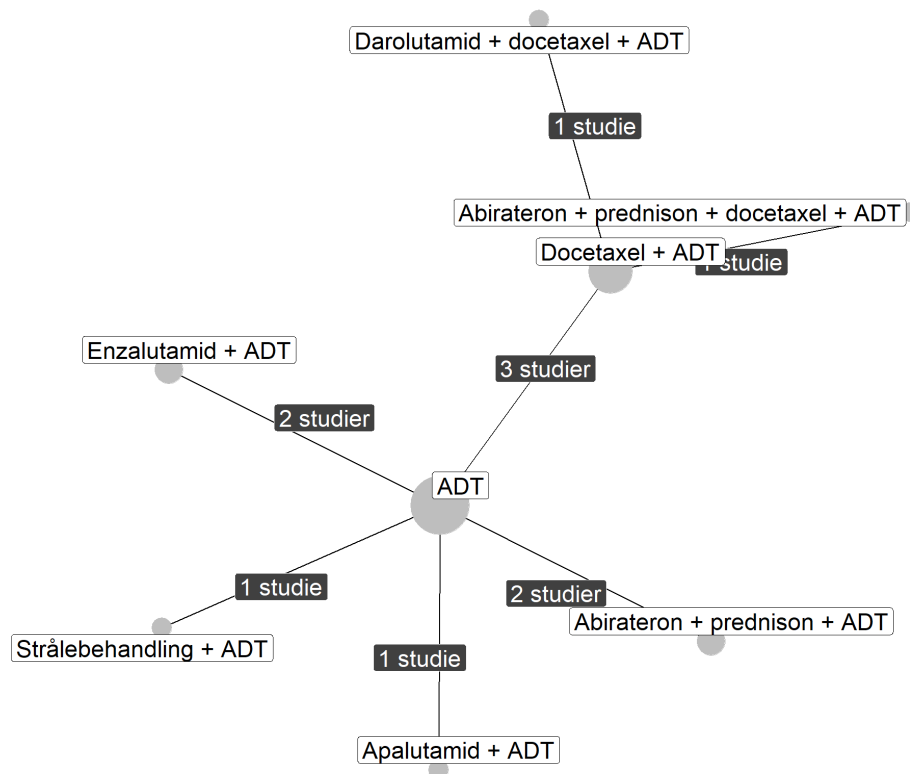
Darolutamid + docetaxel + ADT

1 studie

Abirateron + prednison + docetaxel + ADT

Docetaxel + ADT

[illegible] studie

Enzalutamid + ADT

3 studier

2 studier

ADT

1 studie

2 studier

Abirateron + prednison + ADT

Strålebehandling + ADT

1 studie

Apalutamid + ADT